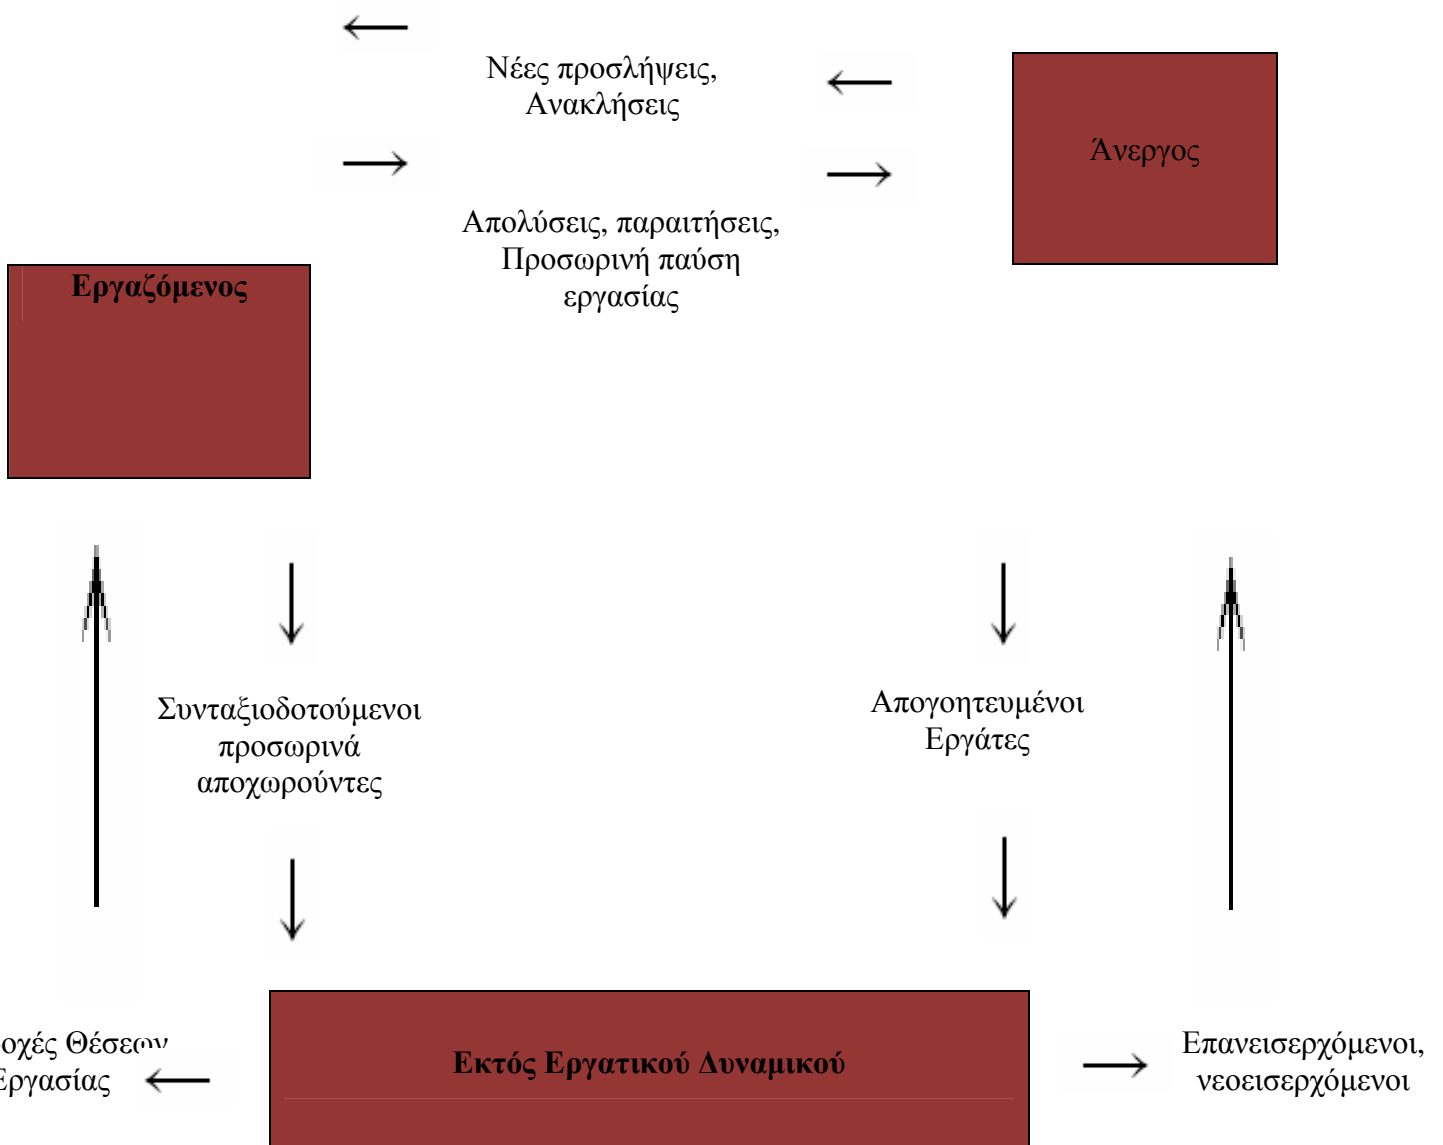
Νέες προσλήψεις, Ανακλήσεις

Άνεργος

Απολύσεις, παραιτήσεις, Προσωρινή παύση εργασίας

Εργαζόμενος

Συνταξιοδοτούμενοι προσωρινά αποχωρούντες

Απογοητευμένοι Εργάτες

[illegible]οχές Θέσεων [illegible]ργασίας

Εκτός Εργατικού Δυναμικού

Επανεισερχόμενοι, νεοεισερχόμενοι